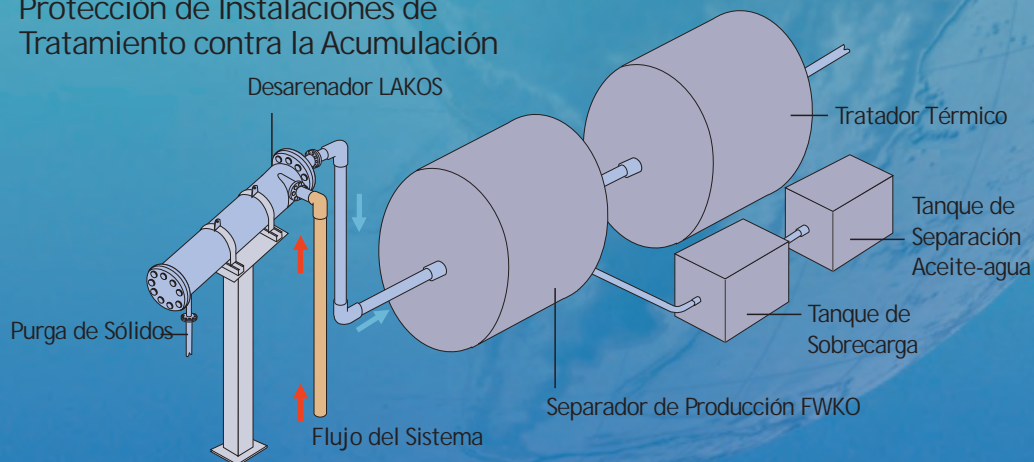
Protección de Instalaciones de Tratamiento contra la Acumulación

Desarenador LAKOS

Tratador Térmico

Tanque de Separación Aceite-agua

Tanque de Sobrecarga

Purga de Sólidos

Separador de Producción FWKO

Flujo del Sistema